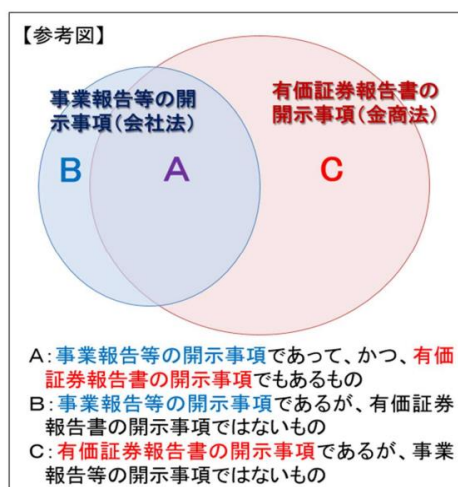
【参考図】

事業報告等の開示事項(会社法)

有価証券報告書の開示事項(金商法)

B A C

A:事業報告等の開示事項であって、かつ、有価証券報告書の開示事項でもあるもの
B:事業報告等の開示事項であるが、有価証券報告書の開示事項ではないもの
C:有価証券報告書の開示事項であるが、事業報告等の開示事項ではないもの